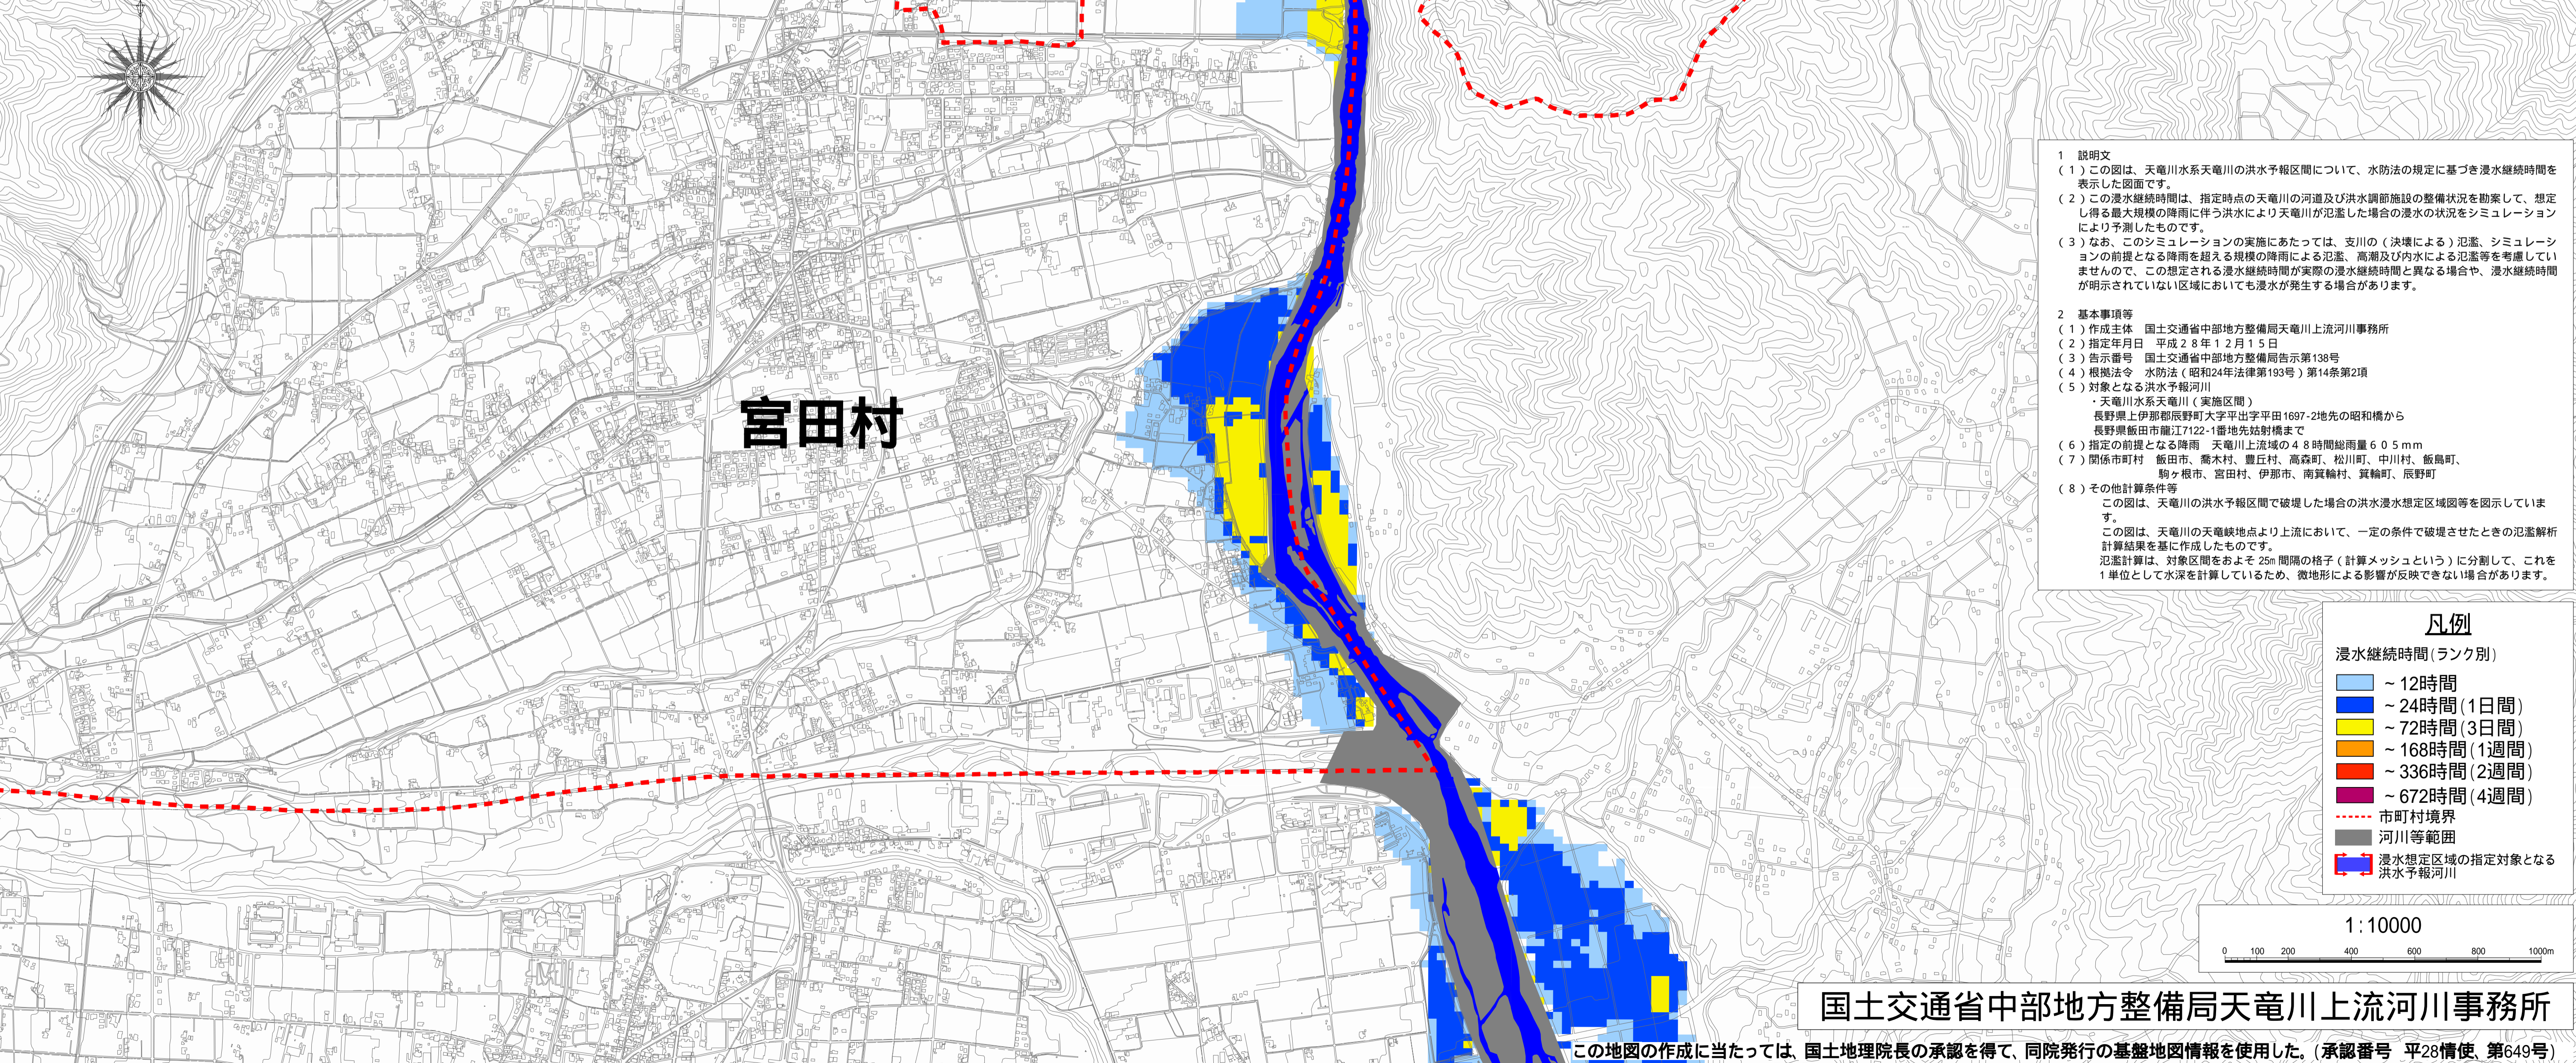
宮田村

1　説明文
（１）この図は、天竜川水系天竜川の洪水予報区間について、水防法の規定に基づき浸水継続時間を表示した図面です。
（２）この浸水継続時間は、指定時点の天竜川の河道及び洪水調節施設の整備状況を勘案して、想定し得る最大規模の降雨に伴う洪水により天竜川が氾濫した場合の浸水の状況をシミュレーションにより予測したものです。
（３）なお、このシミュレーションの実施にあたっては、支川の（決壊による）氾濫、シミュレーションの前提となる降雨を超える規模の降雨による氾濫、高潮及び内水による氾濫等を考慮していませんので、この想定される浸水継続時間が実際の浸水継続時間と異なる場合や、浸水継続時間が明示されていない区域においても浸水が発生する場合があります。

2　基本事項等
（１）作成主体　国土交通省中部地方整備局天竜川上流河川事務所
（２）指定年月日　平成２８年１２月１５日
（３）告示番号　国土交通省中部地方整備局告示第138号
（４）根拠法令　水防法（昭和24年法律第193号）第14条第2項
（５）対象となる洪水予報河川
・天竜川水系天竜川（実施区間）
長野県上伊那郡辰野町大字平出字平田1697-2地先の昭和橋から
長野県飯田市龍江7122-1番地先姑射橋まで
（６）指定の前提となる降雨　天竜川上流域の４８時間総雨量６０５mm
（７）関係市町村　飯田市、喬木村、豊丘村、高森町、松川町、中川村、飯島町、駒ヶ根市、宮田村、伊那市、南箕輪村、箕輪町、辰野町
（８）その他計算条件等
この図は、天竜川の洪水予報区間で破堤した場合の洪水浸水想定区域図等を図示しています。
この図は、天竜川の天竜峡地点より上流において、一定の条件で破堤させたときの氾濫解析計算結果を基に作成したものです。
氾濫計算は、対象区間をおよそ25m間隔の格子（計算メッシュという）に分割して、これを１単位として水深を計算しているため、微地形による影響が反映できない場合があります。

凡例
浸水継続時間(ランク別)
～12時間
～24時間(1日間)
～72時間(3日間)
～168時間(1週間)
～336時間(2週間)
～672時間(4週間)
市町村境界
河川等範囲
浸水想定区域の指定対象となる洪水予報河川

1:10000
0 100 200 400 600 800 1000m

国土交通省中部地方整備局天竜川上流河川事務所

この地図の作成に当たっては、国土地理院長の承認を得て、同院発行の基盤地図情報を使用した。(承認番号　平28情使、第649号)